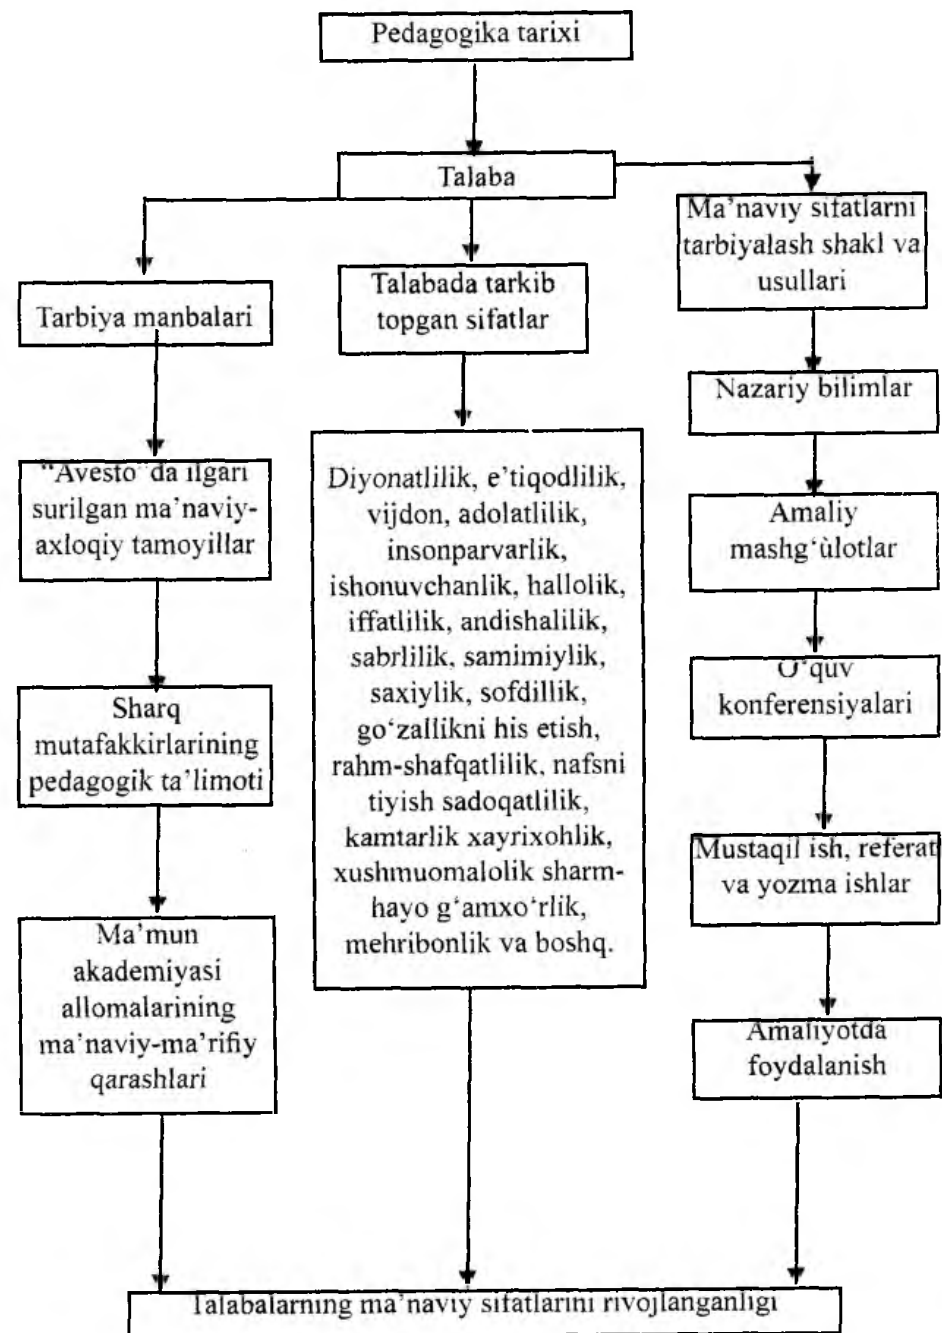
Pedagogika tarixi

Talaba

Tarbiya manbalari

Talabada tarkib topgan sifatlar

Ma'naviy sifatlarni tarbiyalash shakl va usullari

"Avesto" da ilgari surilgan ma'naviy-axloqiy tamoyillar

Sharq mutafakkirlarining pedagogik ta'limoti

Ma'mun akademiyasi allomalarining ma'naviy-ma'rifiy qarashlari

Diyonatlilik, e'tiqodlilik, vijdon, adolatlilik, insonparvarlik, ishonuvchanlik, hallolik, iffatlilik, andishalilik, sabrlilik, samimiylik, saxiylik, sofdillik, go'zallikni his etish, rahm-shafqatlilik, nafsni tiyish sadoqatlilik, kamtarlik xayrixohlik, xushmuomalolik sharm-hayo g'amxo'rlik, mehribonlik va boshq.

Nazariy bilimlar

Amaliy mashg'ùlotlar

O'quv konferensiyalari

Mustaqil ish, referat va yozma ishlar

Amaliyotda foydalanish

Talabalarning ma'naviy sifatlarini rivojlanganligi